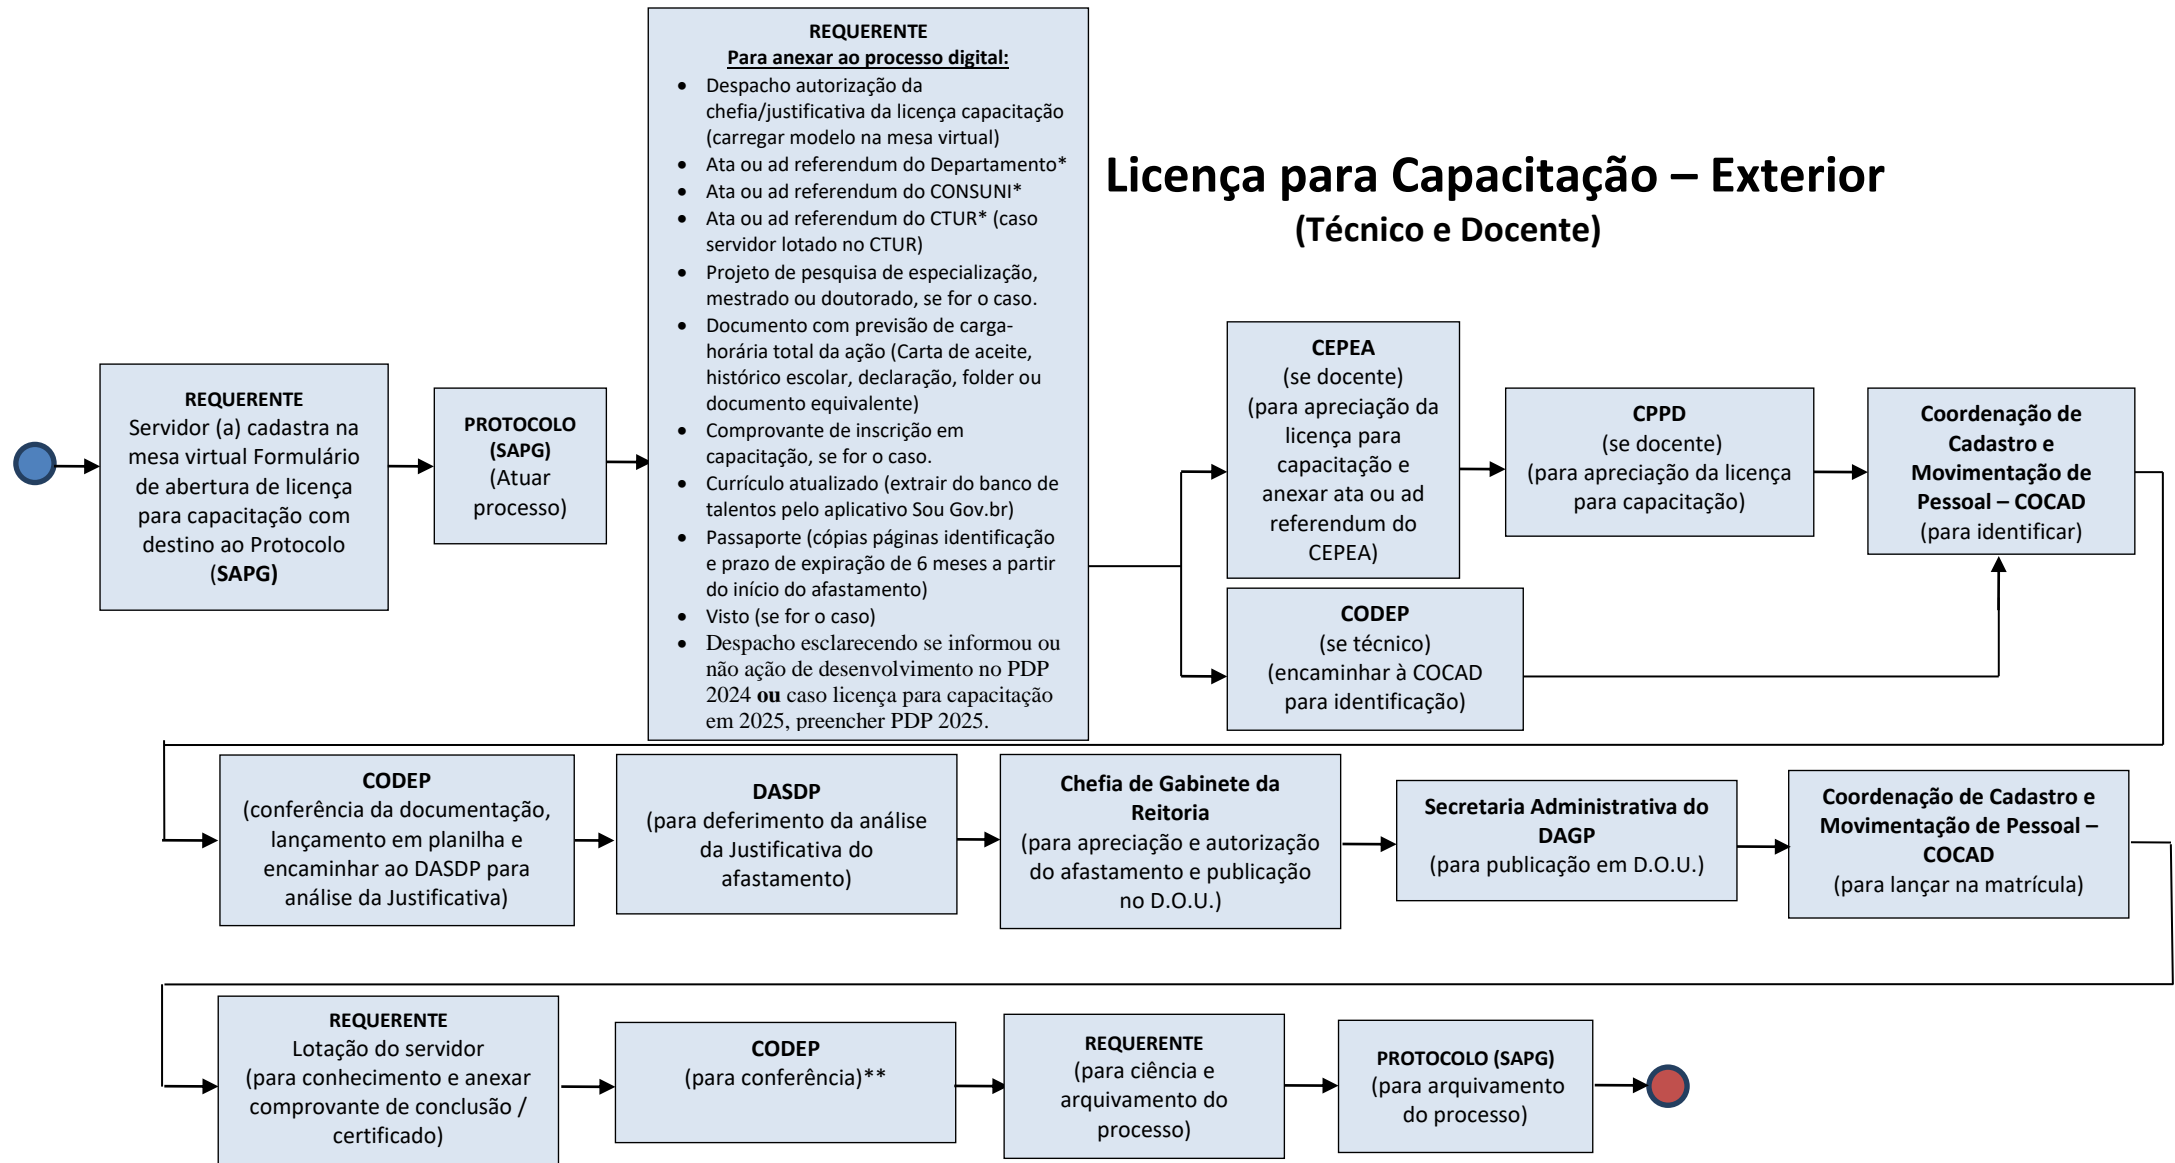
Licença para Capacitação – Exterior
(Técnico e Docente)

REQUERENTE
Servidor (a) cadastra na mesa virtual Formulário de abertura de licença para capacitação com destino ao Protocolo (SAPG)

PROTOCOLO (SAPG)
(Atuar processo)

REQUERENTE
Para anexar ao processo digital:
- Despacho autorização da chefia/justificativa da licença capacitação (carregar modelo na mesa virtual)
- Ata ou ad referendum do Departamento*
- Ata ou ad referendum do CONSUNI*
- Ata ou ad referendum do CTUR* (caso servidor lotado no CTUR)
- Projeto de pesquisa de especialização, mestrado ou doutorado, se for o caso.
- Documento com previsão de carga-horária total da ação (Carta de aceite, histórico escolar, declaração, folder ou documento equivalente)
- Comprovante de inscrição em capacitação, se for o caso.
- Currículo atualizado (extrair do banco de talentos pelo aplicativo Sou Gov.br)
- Passaporte (cópias páginas identificação e prazo de expiração de 6 meses a partir do início do afastamento)
- Visto (se for o caso)
- Despacho esclarecendo se informou ou não ação de desenvolvimento no PDP 2024 **ou** caso licença para capacitação em 2025, preencher PDP 2025.

CEPEA
(se docente)
(para apreciação da licença para capacitação e anexar ata ou ad referendum do CEPEA)

CPPD
(se docente)
(para apreciação da licença para capacitação)

Coordenação de Cadastro e Movimentação de Pessoal – COCAD
(para identificar)

CODEP
(se técnico)
(encaminhar à COCAD para identificação)

CODEP
(conferência da documentação, lançamento em planilha e encaminhar ao DASDP para análise da Justificativa)

DASDP
(para deferimento da análise da Justificativa do afastamento)

Chefia de Gabinete da Reitoria
(para apreciação e autorização do afastamento e publicação no D.O.U.)

Secretaria Administrativa do DAGP
(para publicação em D.O.U.)

Coordenação de Cadastro e Movimentação de Pessoal – COCAD
(para lançar na matrícula)

REQUERENTE
Lotação do servidor
(para conhecimento e anexar comprovante de conclusão / certificado)

CODEP
(para conferência)**

REQUERENTE
(para ciência e arquivamento do processo)

PROTOCOLO (SAPG)
(para arquivamento do processo)